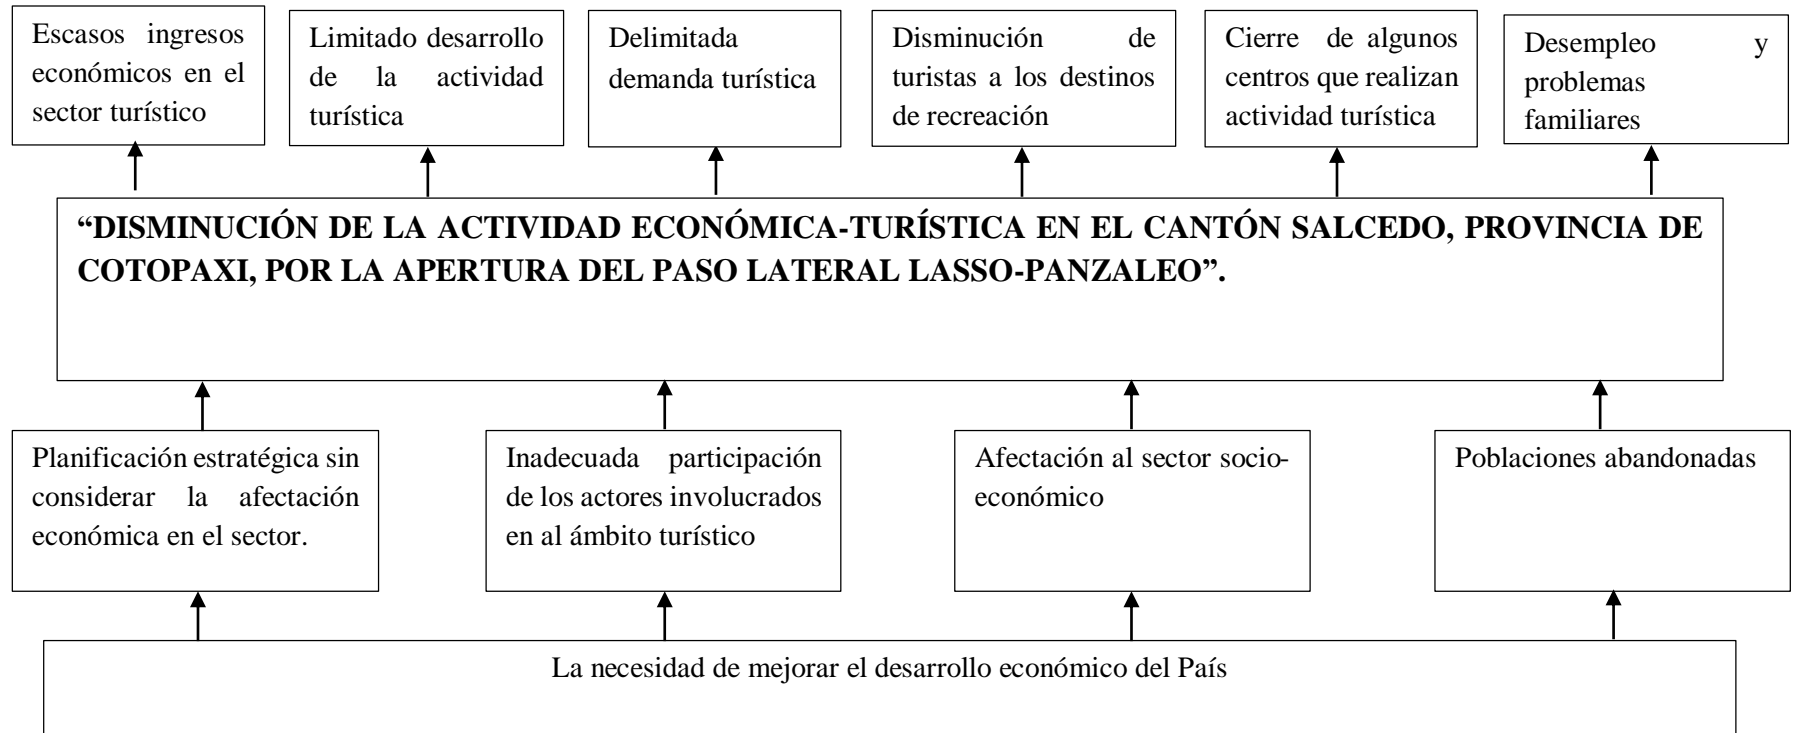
Escasos ingresos económicos en el sector turístico

Limitado desarrollo de la actividad turística

Delimitada demanda turística

Disminución de turistas a los destinos de recreación

Cierre de algunos centros que realizan actividad turística

Desempleo y problemas familiares

**“DISMINUCIÓN DE LA ACTIVIDAD ECONÓMICA-TURÍSTICA EN EL CANTÓN SALCEDO, PROVINCIA DE COTOPAXI, POR LA APERTURA DEL PASO LATERAL LASSO-PANZALEO”.**

Planificación estratégica sin considerar la afectación económica en el sector.

Inadecuada participación de los actores involucrados en al ámbito turístico

Afectación al sector socioeconómico

Poblaciones abandonadas

La necesidad de mejorar el desarrollo económico del País